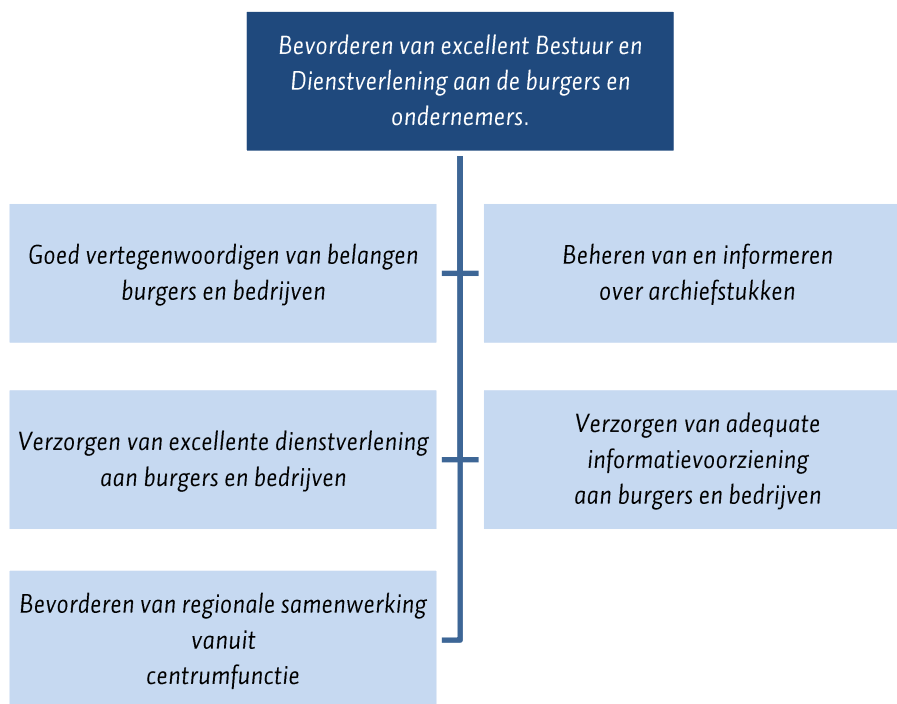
Bevorderen van excellent Bestuur en Dienstverlening aan de burgers en ondernemers.

Goed vertegenwoordigen van belangen burgers en bedrijven

Beheren van en informeren over archiefstukken

Verzorgen van excellente dienstverlening aan burgers en bedrijven

Verzorgen van adequate informatievoorziening aan burgers en bedrijven

Bevorderen van regionale samenwerking vanuit centrumfunctie